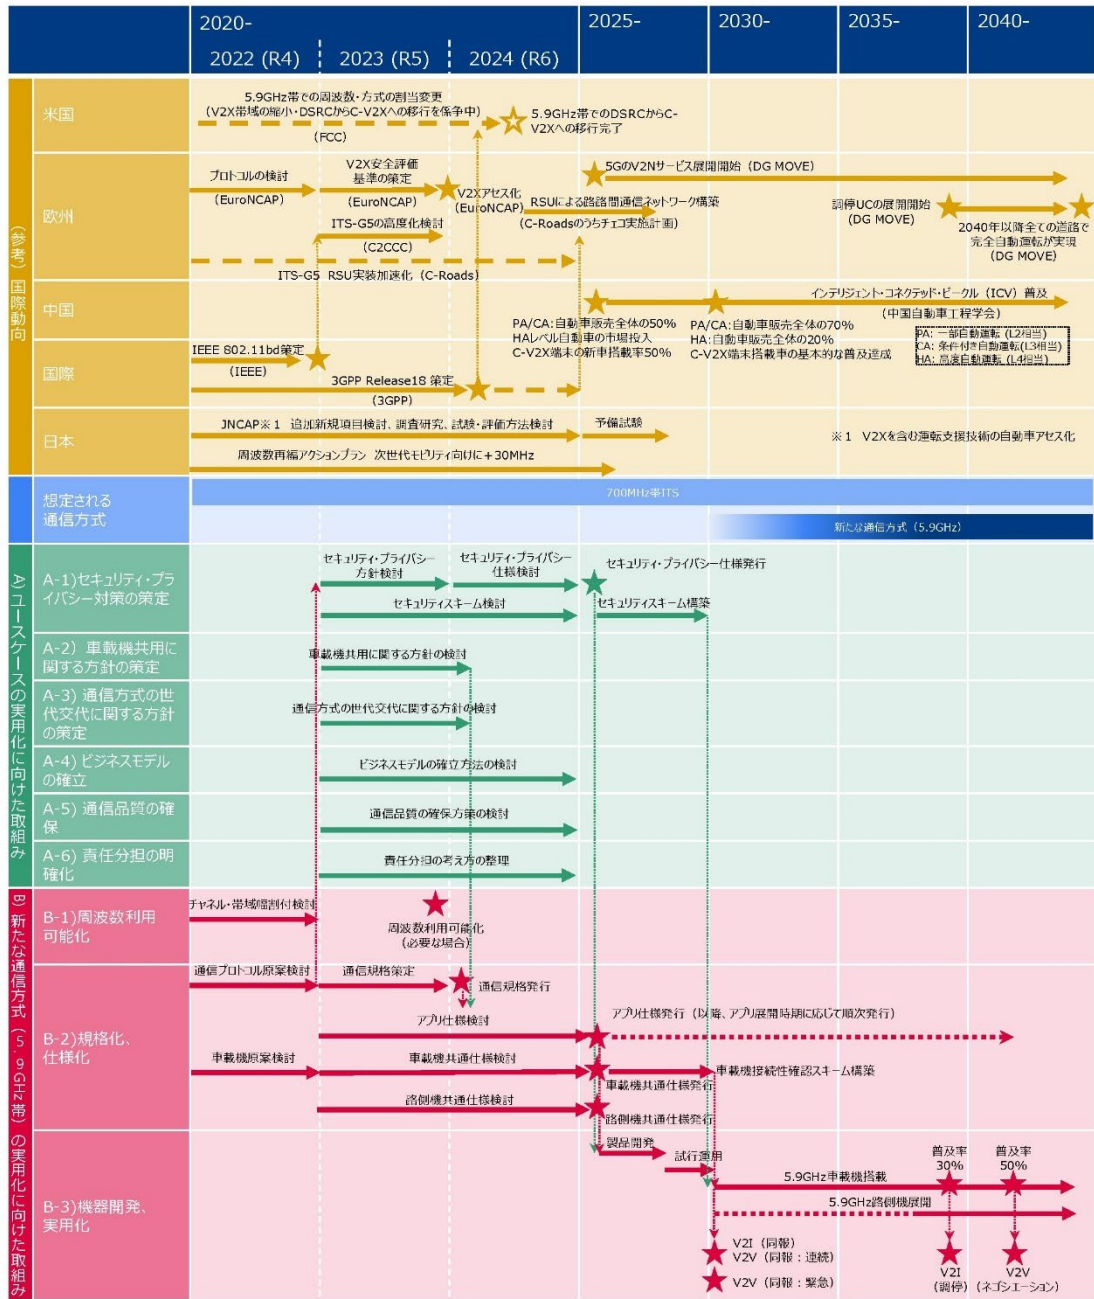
2020-
2022 (R4) | 2023 (R5) | 2024 (R6)
2025-
2030-
2035-
2040-

(参考)国際動向

米国
5.9GHz帯での周波数・方式の割当変更
(V2X帯域の縮小・DSRCからC-V2Xへの移行を係争中)
(FCC)
5.9GHz帯でのDSRCからC-V2Xへの移行完了

欧州
プロトコルの検討
(EuroNCAP)
V2X安全評価基準の策定
(EuroNCAP)
V2Xアセス化
(EuroNCAP)
ITS-G5の高度化検討
(C2CCC)
ITS-G5 RSU実装加速化 (C-Roads)
5GのV2Nサービス展開開始 (DG MOVE)
RSUによる路路間通信ネットワーク構築
(C-Roadsのうちチェコ実施計画)
調停UCの展開開始
(DG MOVE)
2040年以降全ての道路で完全自動運転が実現
(DG MOVE)

中国
インテリジェント・コネクテッド・ビークル (ICV) 普及
(中国自動車工程学会)
PA/CA:自動車販売全体の50%
HAレベル自動車の市場投入
C-V2X端末の新車搭載率50%
PA/CA:自動車販売全体の70%
HA:自動車販売全体の20%
C-V2X端末搭載車の基本的な普及達成
PA: 一部自動運転 (L2相当)
CA: 条件付き自動運転(L3相当)
HA: 高度自動運転 (L4相当)

国際
IEEE 802.11bd策定
(IEEE)
3GPP Release18 策定
(3GPP)

日本
JNCAP※1 追加新規項目検討、調査研究、試験・評価方法検討
予備試験
※1 V2Xを含む運転支援技術の自動車アセス化
周波数再編アクションプラン 次世代モビリティ向けに+30MHz

想定される通信方式
700MHz帯ITS
新たな通信方式 (5.9GHz)

A)ユースケースの実用化に向けた取組み

A-1)セキュリティ・プライバシー対策の策定
セキュリティ・プライバシー方針検討
セキュリティ・プライバシー仕様検討
セキュリティ・プライバシー仕様発行
セキュリティスキーム検討
セキュリティスキーム構築

A-2) 車載機共用に関する方針の策定
車載機共用に関する方針の検討

A-3) 通信方式の世代交代に関する方針の策定
通信方式の世代交代に関する方針の検討

A-4) ビジネスモデルの確立
ビジネスモデルの確立方法の検討

A-5) 通信品質の確保
通信品質の確保方策の検討

A-6) 責任分担の明確化
責任分担の考え方の整理

B)新たな通信方式(5.9GHz帯)の実用化に向けた取組み

B-1)周波数利用可能化
チャネル・帯域幅割付検討
周波数利用可能化
(必要な場合)

B-2)規格化、仕様化
通信プロトコル原案検討
通信規格策定
通信規格発行
アプリ仕様検討
アプリ仕様発行 (以降、アプリ展開時期に応じて順次発行)
車載機原案検討
車載機共通仕様検討
車載機接続性確認スキーム構築
車載機共通仕様発行
路側機共通仕様検討
路側機共通仕様発行

B-3)機器開発、実用化
製品開発
試行運用
5.9GHz車載機搭載
5.9GHz路側機展開
普及率30%
普及率50%
V2I (同報)
V2V (同報:連続)
V2V (同報:緊急)
V2I (調停)
V2V (ネゴシエーション)